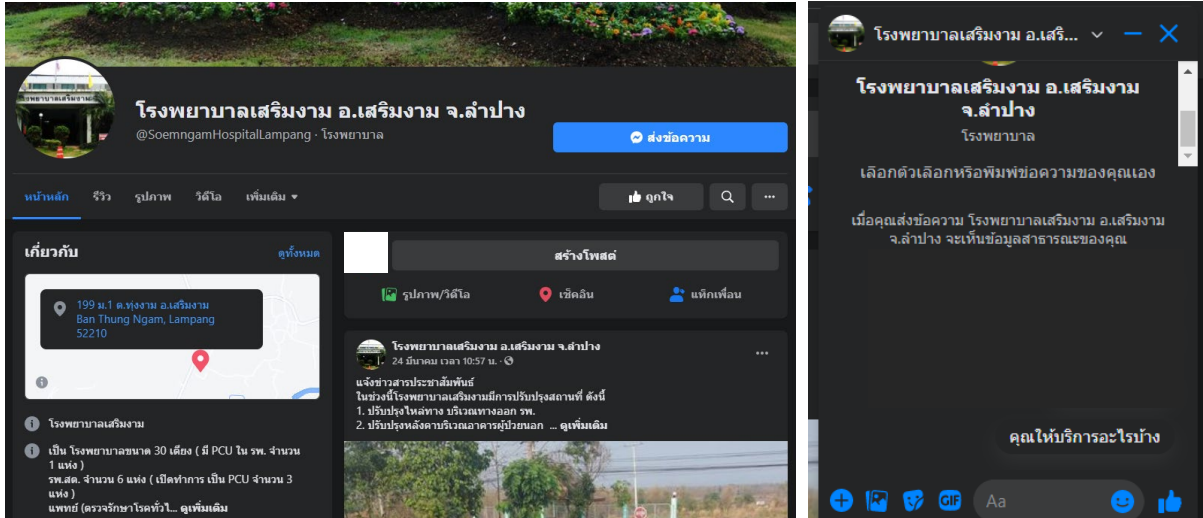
โรงพยาบาลเสริมงาม อ.เสริมงาม จ.ลำปาง
@SoemngamHospitalLampang · โรงพยาบาล

ส่งข้อความ

หน้าหลัก รีวิว รูปภาพ วิดีโอ เพิ่มเติม ▾

ถูกใจ

เกี่ยวกับ
ดูทั้งหมด

199 ม.1 ต.ทุ่งงาม อ.เสริมงาม
Ban Thung Ngam, Lampang
52210

โรงพยาบาลเสริมงาม

เป็น โรงพยาบาลขนาด 30 เตียง ( มี PCU ใน รพ. จำนวน 1 แห่ง )
รพ.สต. จำนวน 6 แห่ง ( เปิดทำการ เป็น PCU จำนวน 3 แห่ง )
แพทย์ (ตรวจรักษาโรคทั่วไ... ดูเพิ่มเติม

สร้างโพสต์

รูปภาพ/วิดีโอ เช็คอิน แท็กเพื่อน

โรงพยาบาลเสริมงาม อ.เสริมงาม จ.ลำปาง
24 มีนาคม เวลา 10:57 น. ·

แจ้งข่าวสารประชาสัมพันธ์
ในช่วงนี้โรงพยาบาลเสริมงามมีการปรับปรุงสถานที่ ดังนี้
1. ปรับปรุงไหล่ทาง บริเวณทางออก รพ.
2. ปรับปรุงหลังคาบริเวณอาคารผู้ป่วยนอก ... ดูเพิ่มเติม

โรงพยาบาลเสริมงาม อ.เสริ...

โรงพยาบาลเสริมงาม อ.เสริมงาม จ.ลำปาง
โรงพยาบาล

เลือกตัวเลือกหรือพิมพ์ข้อความของคุณเอง

เมื่อคุณส่งข้อความ โรงพยาบาลเสริมงาม อ.เสริมงาม จ.ลำปาง จะเห็นข้อมูลสาธารณะของคุณ

คุณให้บริการอะไรบ้าง

GIF
Aa